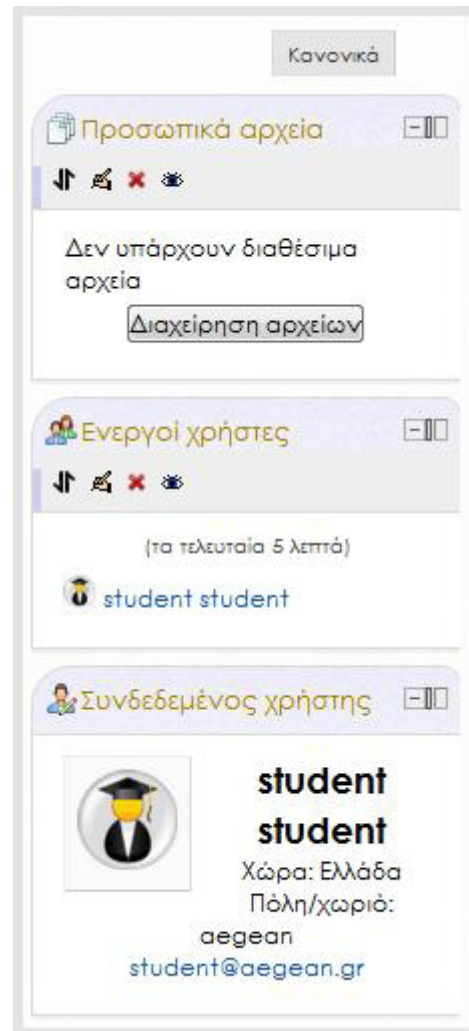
Κανονικά

Προσωπικά αρχεία

Δεν υπάρχουν διαθέσιμα αρχεία

Διαχείρηση αρχείων

Ενεργοί χρήστες

(τα τελευταία 5 λεπτά)

student student

Συνδεδεμένος χρήστης

student student

Χώρα: Ελλάδα

Πόλη/χωριό: aegean

student@aegean.gr